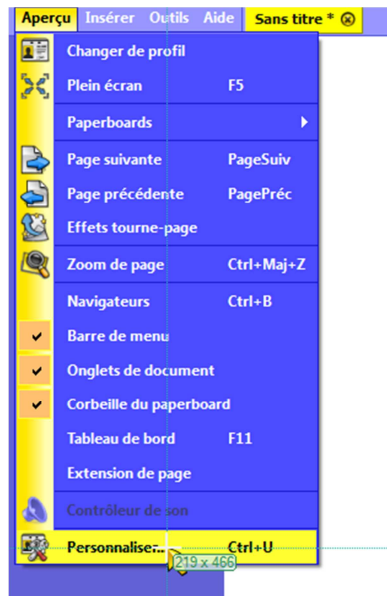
Aperçu Insérer Outils Aide Sans titre *

Changer de profil
Plein écran F5
Paperboards
Page suivante PageSuiv
Page précédente PagePréc
Effets tourne-page
Zoom de page Ctrl+Maj+Z
Navigateurs Ctrl+B
Barre de menu
Onglets de document
Corbeille du paperboard
Tableau de bord F11
Extension de page
Contrôleur de son
Personnaliser... Ctrl+U
219 x 466